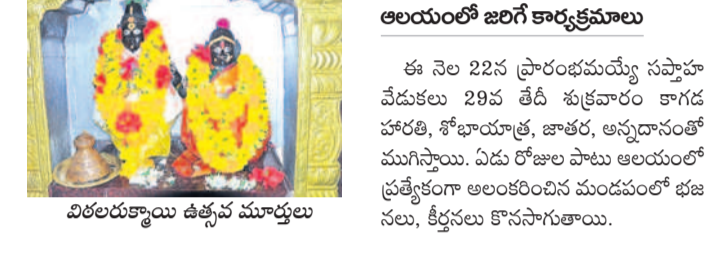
విఠలరుక్మాయి ఉత్సవ మూర్తులు

ఆలయంలో జరిగే కార్యక్రమాలు

ఈ నెల 22న ప్రారంభమయ్యే సప్తాహ వేడుకలు 29వ తేదీ శుక్రవారం కాగడ హారతి, శోభాయాత్ర, జాతర, అన్నదానంతో ముగిస్తాయి. ఏడు రోజుల పాటు ఆలయంలో ప్రత్యేకంగా అలంకరించిన మండపంలో భజనలు, కీర్తనలు కొనసాగుతాయి.